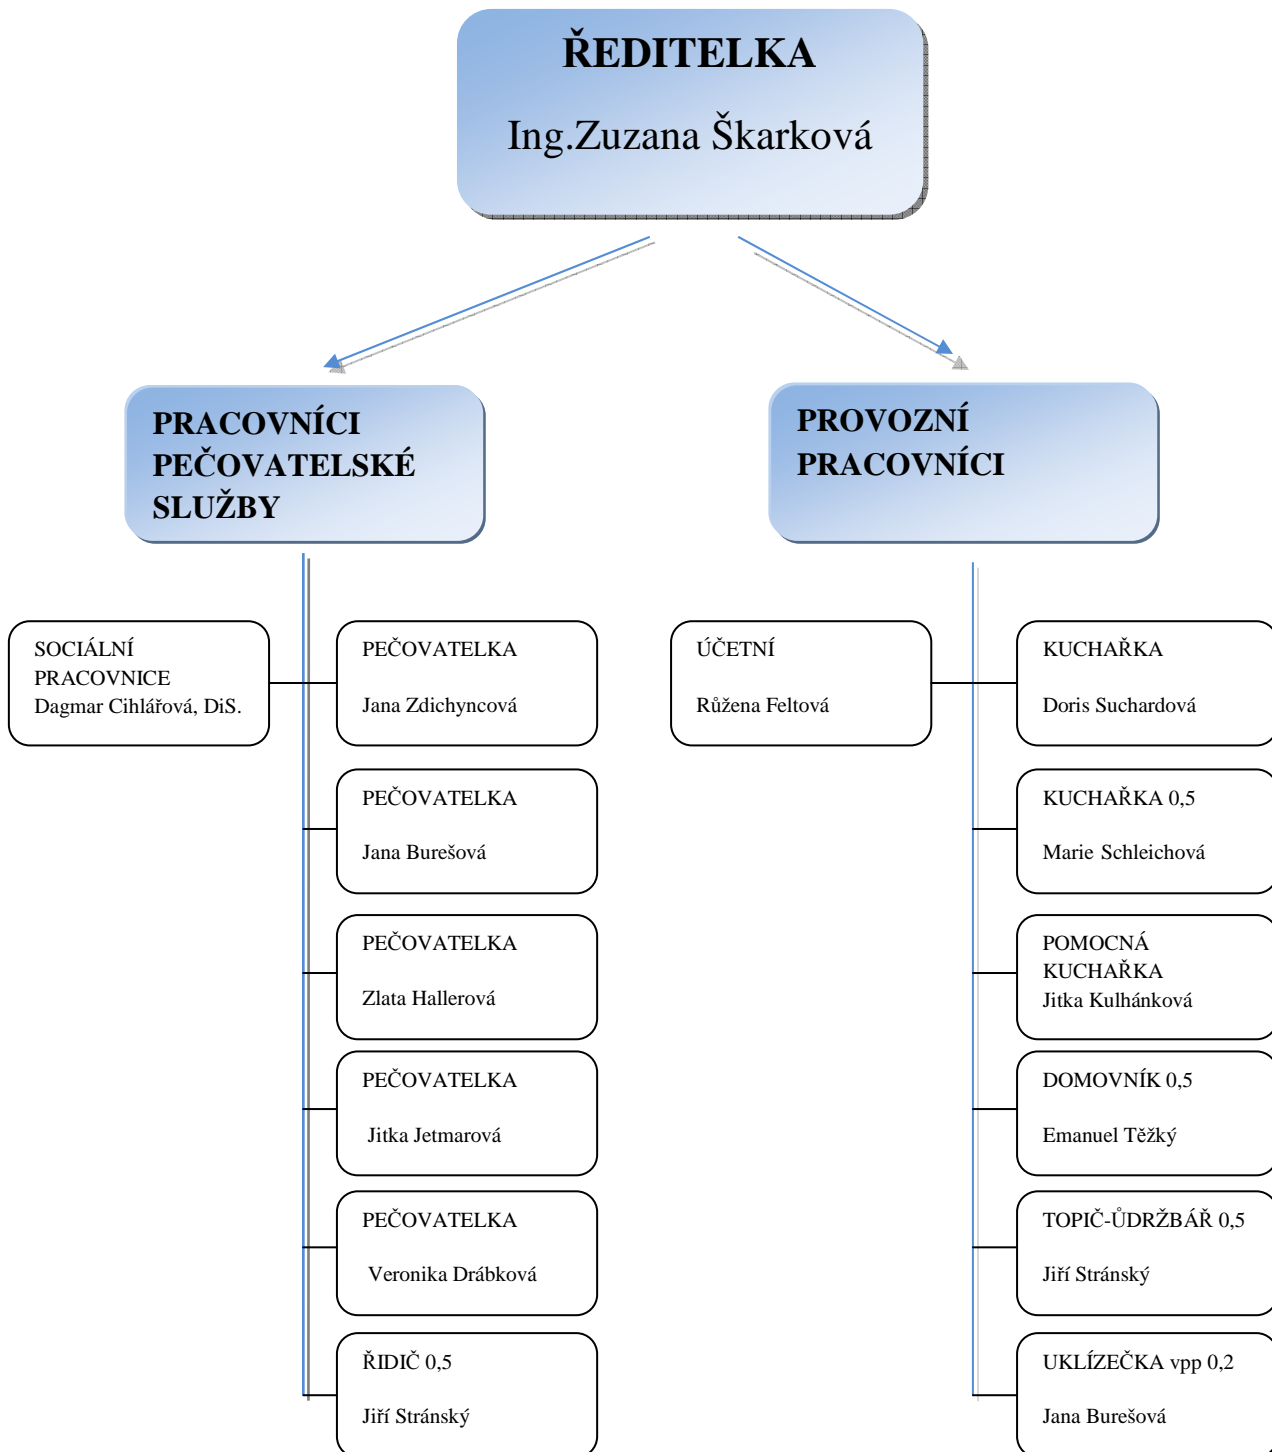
ŘEDITELKA

Ing.Zuzana Škarková

PRACOVNÍCI PEČOVATELSKÉ SLUŽBY

PROVOZNÍ PRACOVNÍCI

SOCIÁLNÍ PRACOVNICE
Dagmar Cihlářová, DiS.

PEČOVATELKA
Jana Zdichyncová

PEČOVATELKA
Jana Burešová

PEČOVATELKA
Zlata Hallerová

PEČOVATELKA
Jitka Jetmarová

PEČOVATELKA
Veronika Drábková

ŘIDIČ 0,5
Jiří Stránský

ÚČETNÍ
Růžena Feltová

KUCHAŘKA
Doris Suchardová

KUCHAŘKA 0,5
Marie Schleichová

POMOCNÁ KUCHAŘKA
Jitka Kulhánková

DOMOVNÍK 0,5
Emanuel Těžký

TOPIČ-ŮDRŽBÁŘ 0,5
Jiří Stránský

UKLÍZEČKA vpp 0,2
Jana Burešová